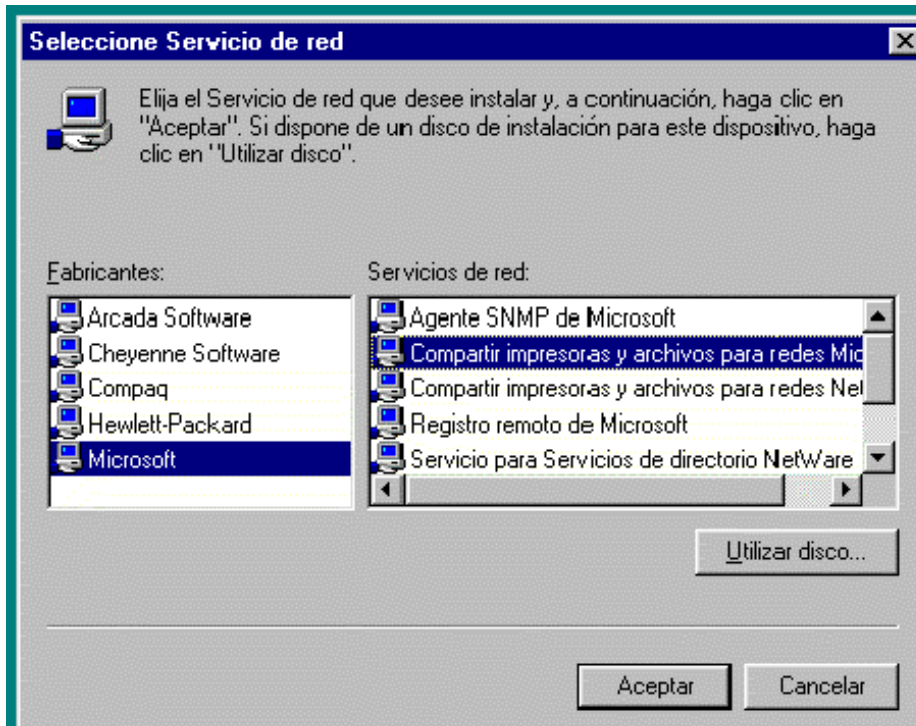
Seleccione Servicio de red

Elija el Servicio de red que desee instalar y, a continuación, haga clic en "Aceptar". Si dispone de un disco de instalación para este dispositivo, haga clic en "Utilizar disco".

Fabricantes:
Arcada Software
Cheyenne Software
Compaq
Hewlett-Packard
Microsoft

Servicios de red:
Agente SNMP de Microsoft
Compartir impresoras y archivos para redes Mic
Compartir impresoras y archivos para redes Net
Registro remoto de Microsoft
Servicio para Servicios de directorio NetWare

Utilizar disco...

Aceptar
Cancelar